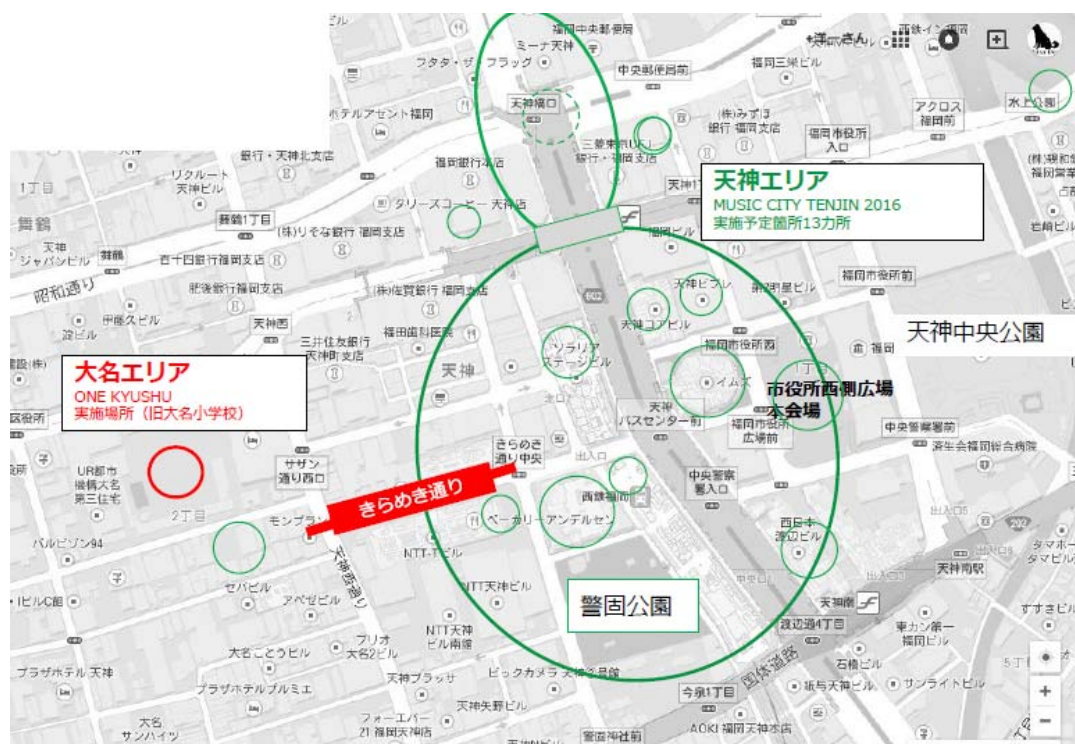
天神エリア
MUSIC CITY TENJIN 2016
実施予定箇所13カ所

大名エリア
ONE KYUSHU
実施場所（旧大名小学校）

天神中央公園

市役所西側広場
本会場

きらめき通り

警固公園

福岡中央郵便局
ミーナ天神
フタタ・ザ・フラッグ
中央郵便局前
ホテルアセント福岡
天神橋口
(株)みずほ銀行 福岡支店
三菱東京UFJ銀行・福岡支店
福岡市役所入口
アクロス福岡
水上公園
銀行・天神北支店
リクルート天神ビル
福岡銀行本店
1丁目
舞鶴
舞鶴1丁目
タリーズコーヒー 天神店
(株)りそな銀行 福岡支店
天神ジャパンビル
十八銀行福岡支店
昭和通り
肥後銀行福岡支店
(株)佐賀銀行 福岡支店
福岡市役所前
天神ビル
天神コアビル
中央区役所
天神西
三井住友銀行天神町支店
福田歯科医院
天神
ソラリアステージビル
福岡市役所西
イムズ
福岡市役所広場前
天神バスセンター前
中央警察署前
済生会福岡総合病院
きらめき通り中央
サザン通り西口
UR都市機構大名第三住宅
2丁目
モンブラン
ベーカリーアンデルセン
西鉄福岡
中央警察署入口
西日本渡辺ビル
天神南駅
パルビゾン94
天神西通り
NTT-Tビル
NTT天神ビル
セパビル
アベゼビル
NTT天神ビル南館
プリオ大名2ビル
大名ごとうビル
天神南
渡辺通4丁目
東方第一福岡ビル
プラザホテル天神
プラザホテルプルミエ
天神プラッサ
ビックカメラ 天神2号館
今泉1丁目
国体道路
石橋ビル
坂与天神ビル
サンライトビル
大名サンハイツ
フォーエバー21 福岡天神店
天神矢野ビル
警固神社前
AOKI 福岡天神本店
すすきビル
タマビル
天神エビル
岩田屋
冷泉町